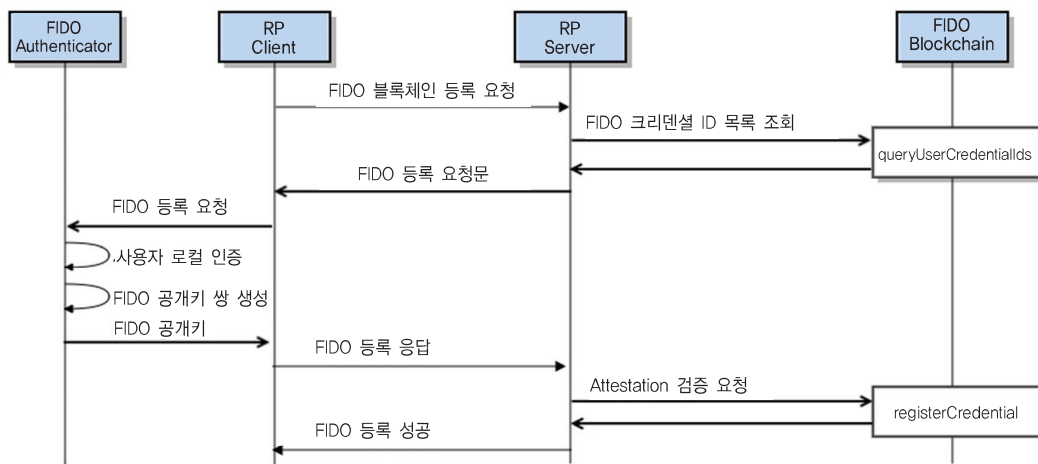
FIDO Authenticator

RP Client

RP Server

FIDO Blockchain

FIDO 블록체인 등록 요청

FIDO 크리덴셜 ID 목록 조회

queryUserCredentialIds

FIDO 등록 요청문

FIDO 등록 요청

사용자 로컬 인증

FIDO 공개키 쌍 생성

FIDO 공개키

FIDO 등록 응답

Attestation 검증 요청

registerCredential

FIDO 등록 성공